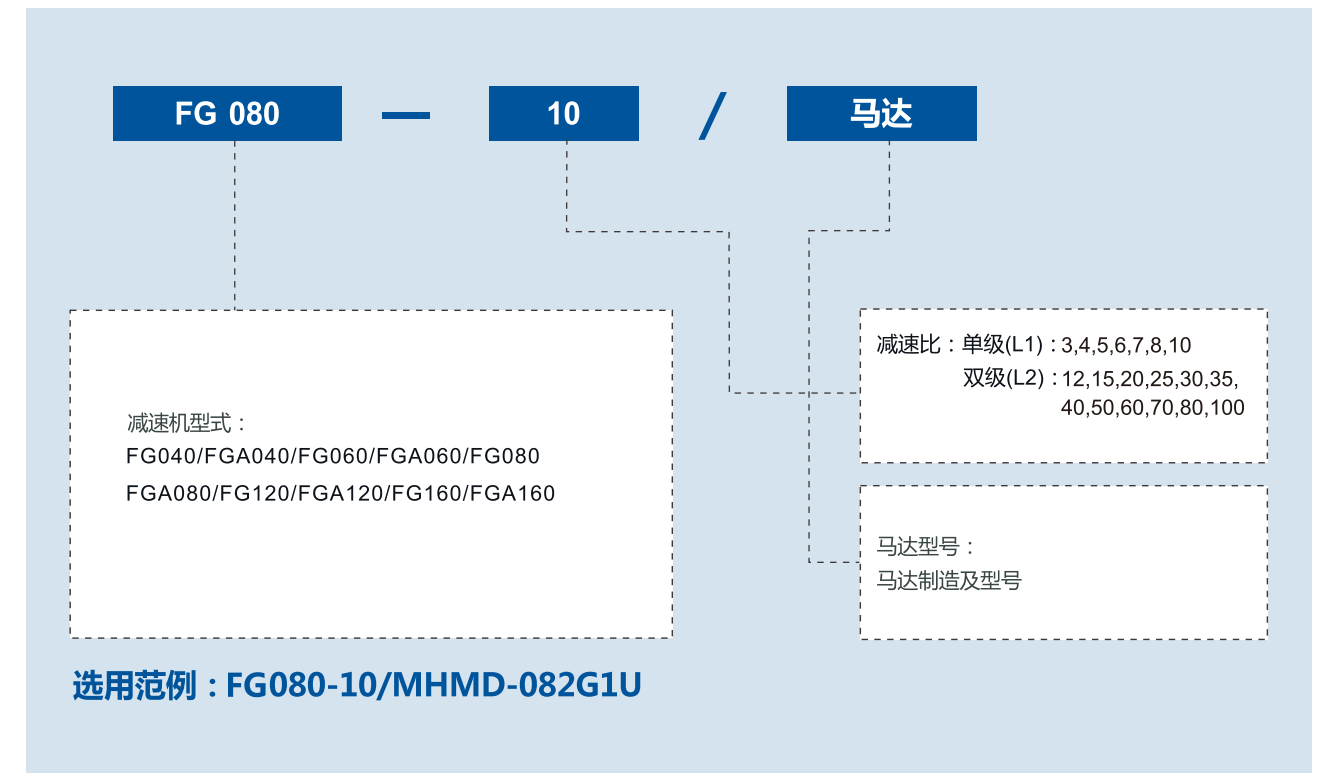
FG 080 — 10 / 马达

减速机型式：
FG040/FGA040/FG060/FGA060/FG080
FGA080/FG120/FGA120/FG160/FGA160

减速比：单级(L1)：3,4,5,6,7,8,10
双级(L2)：12,15,20,25,30,35,
40,50,60,70,80,100

马达型号：
马达制造及型号

选用范例：FG080-10/MHMD-082G1U